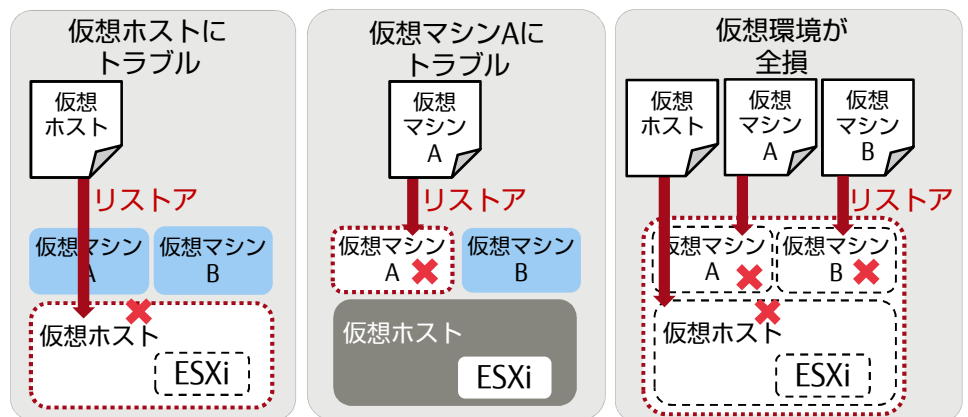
仮想ホストに
トラブル

仮想
ホスト

リストア

仮想マシン
A

仮想マシン
B

仮想ホスト

ESXi

仮想マシンAに
トラブル

仮想
マシン
A

リストア

仮想マシン
A

仮想マシン
B

仮想ホスト

ESXi

仮想環境が
全損

仮想
ホスト

仮想
マシン
A

仮想
マシン
B

リストア

仮想マシン
A

仮想マシン
B

仮想ホスト

ESXi